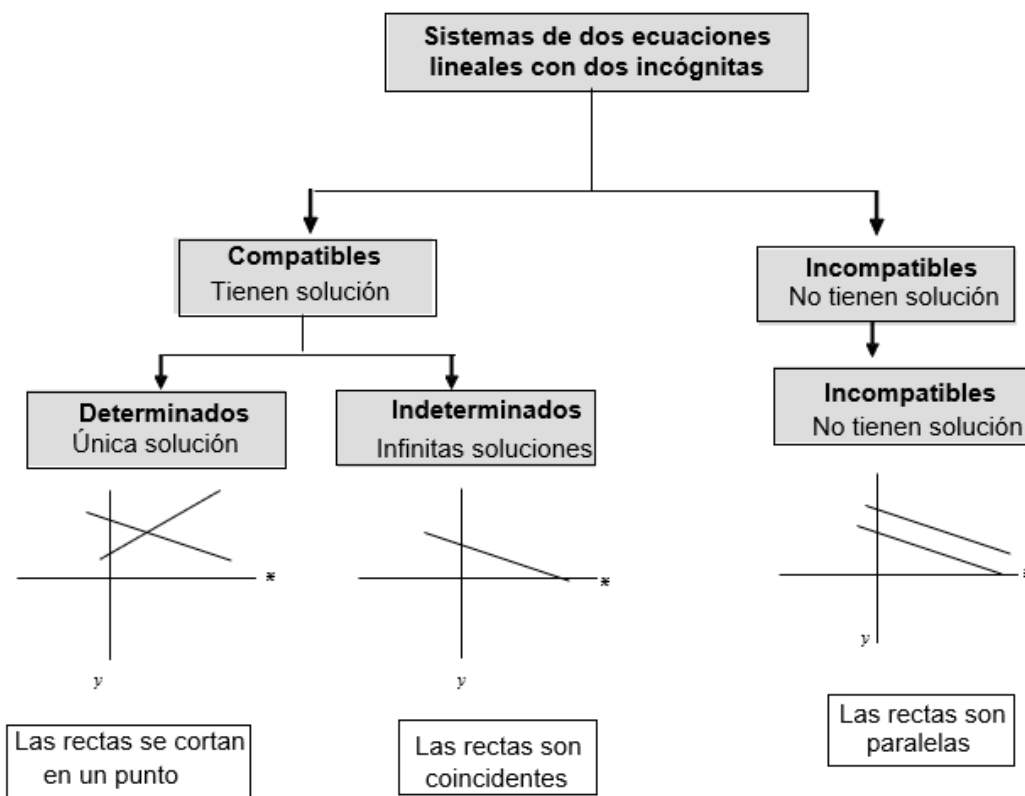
Sistemas de dos ecuaciones lineales con dos incógnitas

Compatibles
Tienen solución

Incompatibles
No tienen solución

Determinados
Única solución

Indeterminados
Infinitas soluciones

Incompatibles
No tienen solución

x
y

x
y

x
y

Las rectas se cortan en un punto

Las rectas son coincidentes

Las rectas son paralelas